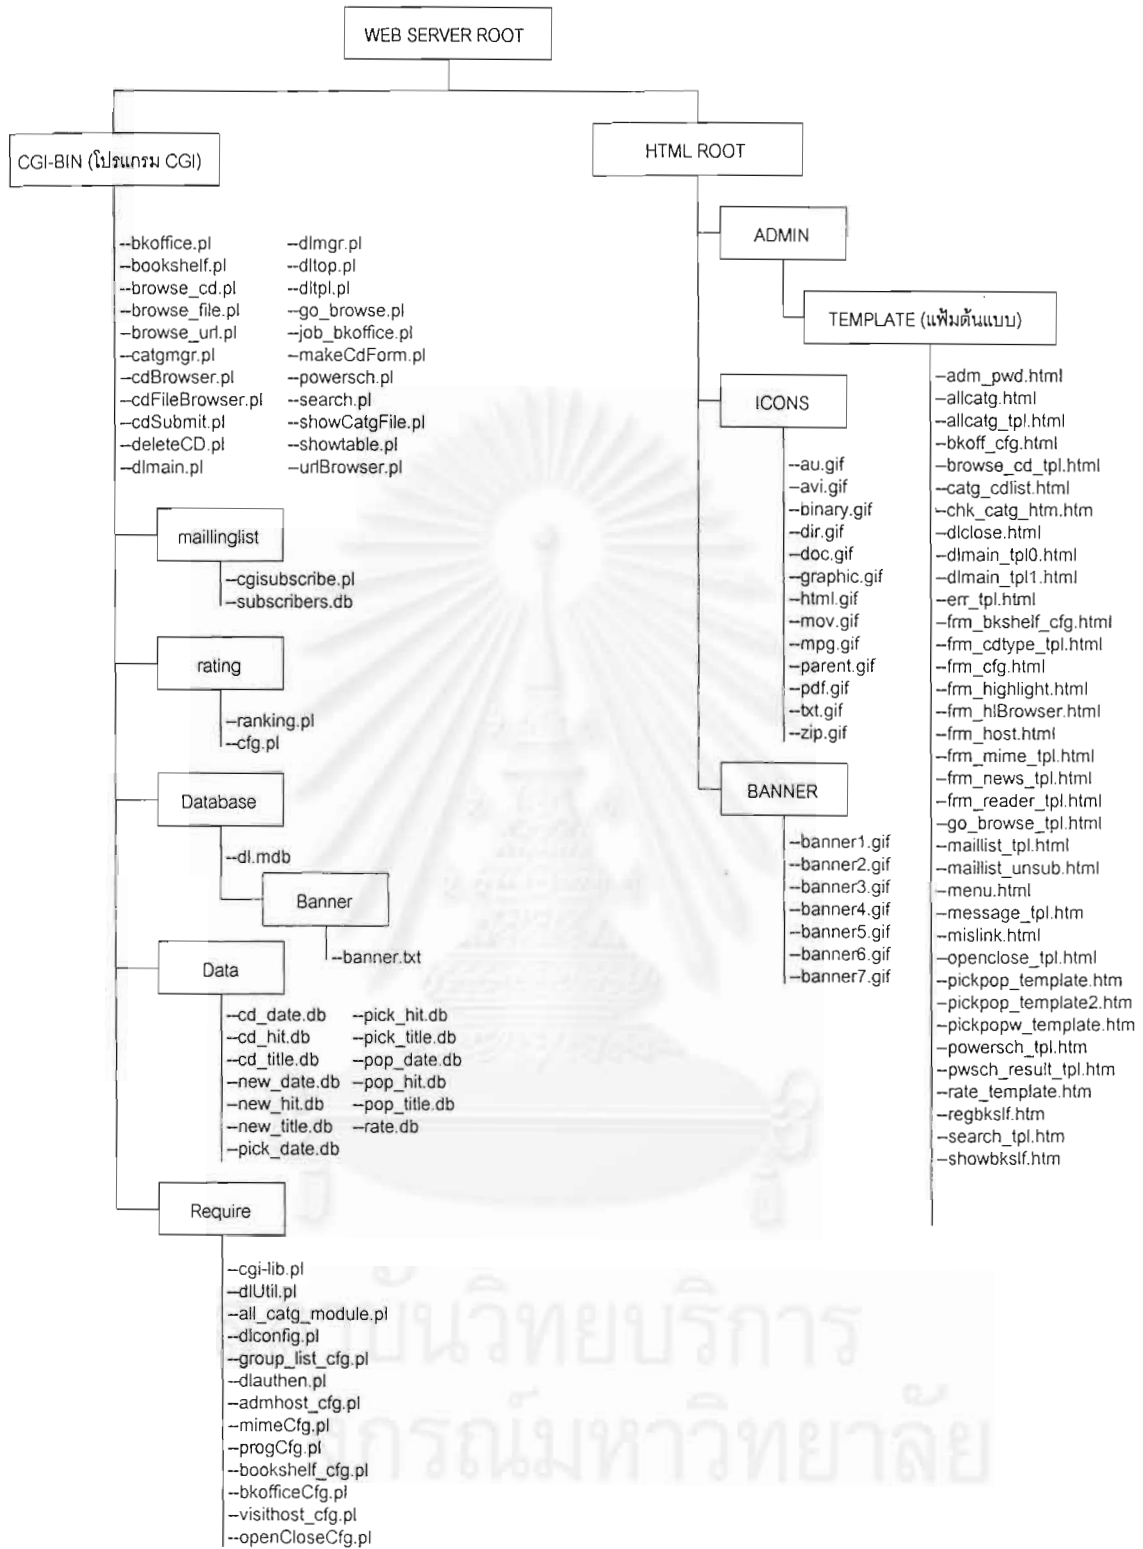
WEB SERVER ROOT

CGI-BIN (โปรแกรม CGI)

--bkoffice.pl
--bookshelf.pl
--browse_cd.pl
--browse_file.pl
--browse_url.pl
--catgmgr.pl
--cdBrowser.pl
--cdFileBrowser.pl
--cdSubmit.pl
--deleteCD.pl
--dlmain.pl

--dlmgr.pl
--dltop.pl
--dltpl.pl
--go_browse.pl
--job_bkoffice.pl
--makeCdForm.pl
--powersch.pl
--search.pl
--showCatgFile.pl
--showtable.pl
--urlBrowser.pl

maillinglist
--cgisubscribe.pl
--subscribers.db

rating
--ranking.pl
--cfg.pl

Database
--dl.mdb

Banner
--banner.txt

Data
--cd_date.db
--cd_hit.db
--cd_title.db
--new_date.db
--new_hit.db
--new_title.db
--pick_date.db

--pick_hit.db
--pick_title.db
--pop_date.db
--pop_hit.db
--pop_title.db
--rate.db

Require
--cgi-lib.pl
--dlUtil.pl
--all_catg_module.pl
--dlconfig.pl
--group_list_cfg.pl
--dlauthen.pl
--admhost_cfg.pl
--mimeCfg.pl
--progCfg.pl
--bookshelf_cfg.pl
--bkofficeCfg.pl
--visithost_cfg.pl
--openCloseCfg.pl

HTML ROOT

ADMIN

TEMPLATE (แฟ้มต้นแบบ)

--adm_pwd.html
--allcatg.html
--allcatg_tpl.html
--bkoff_cfg.html
--browse_cd_tpl.html
--catg_cdlist.html
--chk_catg_htm.htm
--dlclose.html
--dlmain_tpl0.html
--dlmain_tpl1.html
--err_tpl.html
--frm_bkshelf_cfg.html
--frm_cdtype_tpl.html
--frm_cfg.html
--frm_highlight.html
--frm_hlBrowser.html
--frm_host.html
--frm_mime_tpl.html
--frm_news_tpl.html
--frm_reader_tpl.html
--go_browse_tpl.html
--maillist_tpl.html
--maillist_unsub.html
--menu.html
--message_tpl.htm
--mislink.html
--openclose_tpl.html
--pickpop_template.htm
--pickpop_template2.htm
--pickpopw_template.htm
--powersch_tpl.htm
--pwsch_result_tpl.htm
--rate_template.htm
--regbkslf.htm
--search_tpl.htm
--showbkslf.htm

ICONS
--au.gif
--avi.gif
--binary.gif
--dir.gif
--doc.gif
--graphic.gif
--html.gif
--mov.gif
--mpg.gif
--parent.gif
--pdf.gif
--txt.gif
--zip.gif

BANNER
--banner1.gif
--banner2.gif
--banner3.gif
--banner4.gif
--banner5.gif
--banner6.gif
--banner7.gif

สถาบันวิทยบริการ
จุฬาลงกรณ์มหาวิทยาลัย